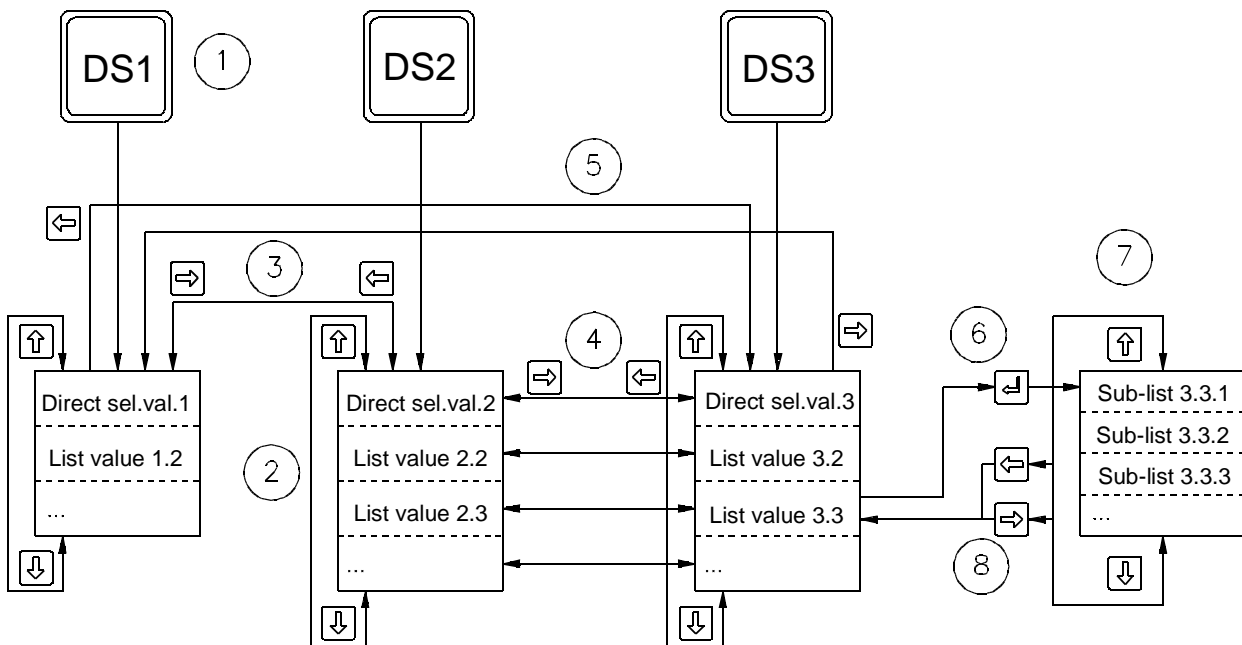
DS1
1
DS2
DS3
5
3
7
4
6
Direct sel.val.1
List value 1.2
...
2
Direct sel.val.2
List value 2.2
List value 2.3
...
Direct sel.val.3
List value 3.2
List value 3.3
...
Sub-list 3.3.1
Sub-list 3.3.2
Sub-list 3.3.3
...
8